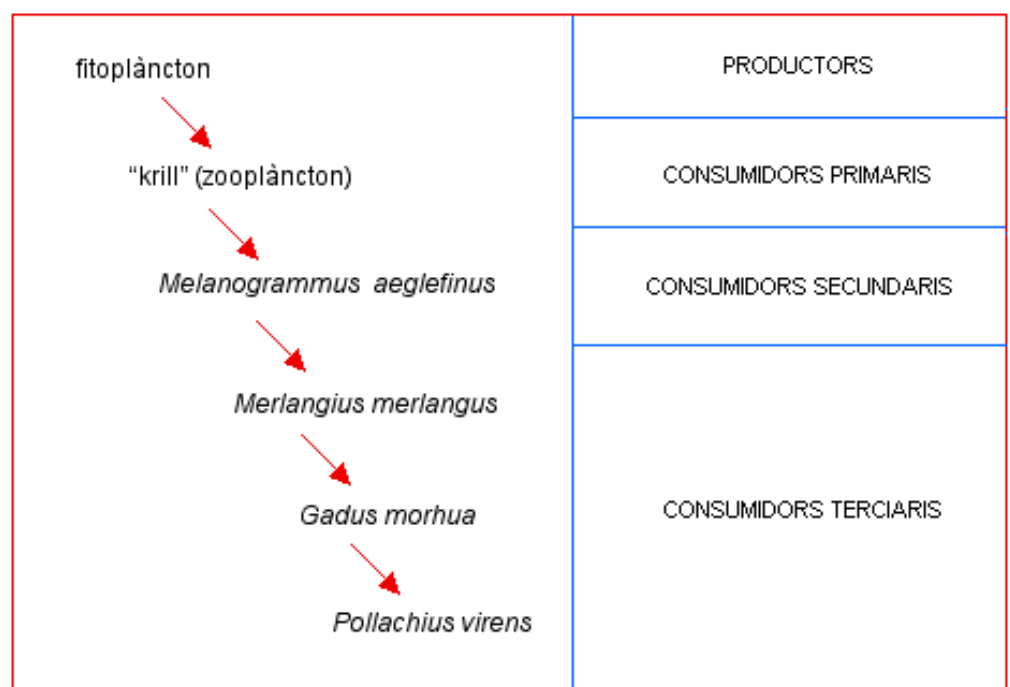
fitoplàncton

"krill" (zooplàncton)

*Melanogrammus aeglefinus*

*Merlangius merlangus*

*Gadus morhua*

*Pollachius virens*

PRODUCTORS

CONSUMIDORS PRIMARIS

CONSUMIDORS SECUNDARIS

CONSUMIDORS TERCIARIS